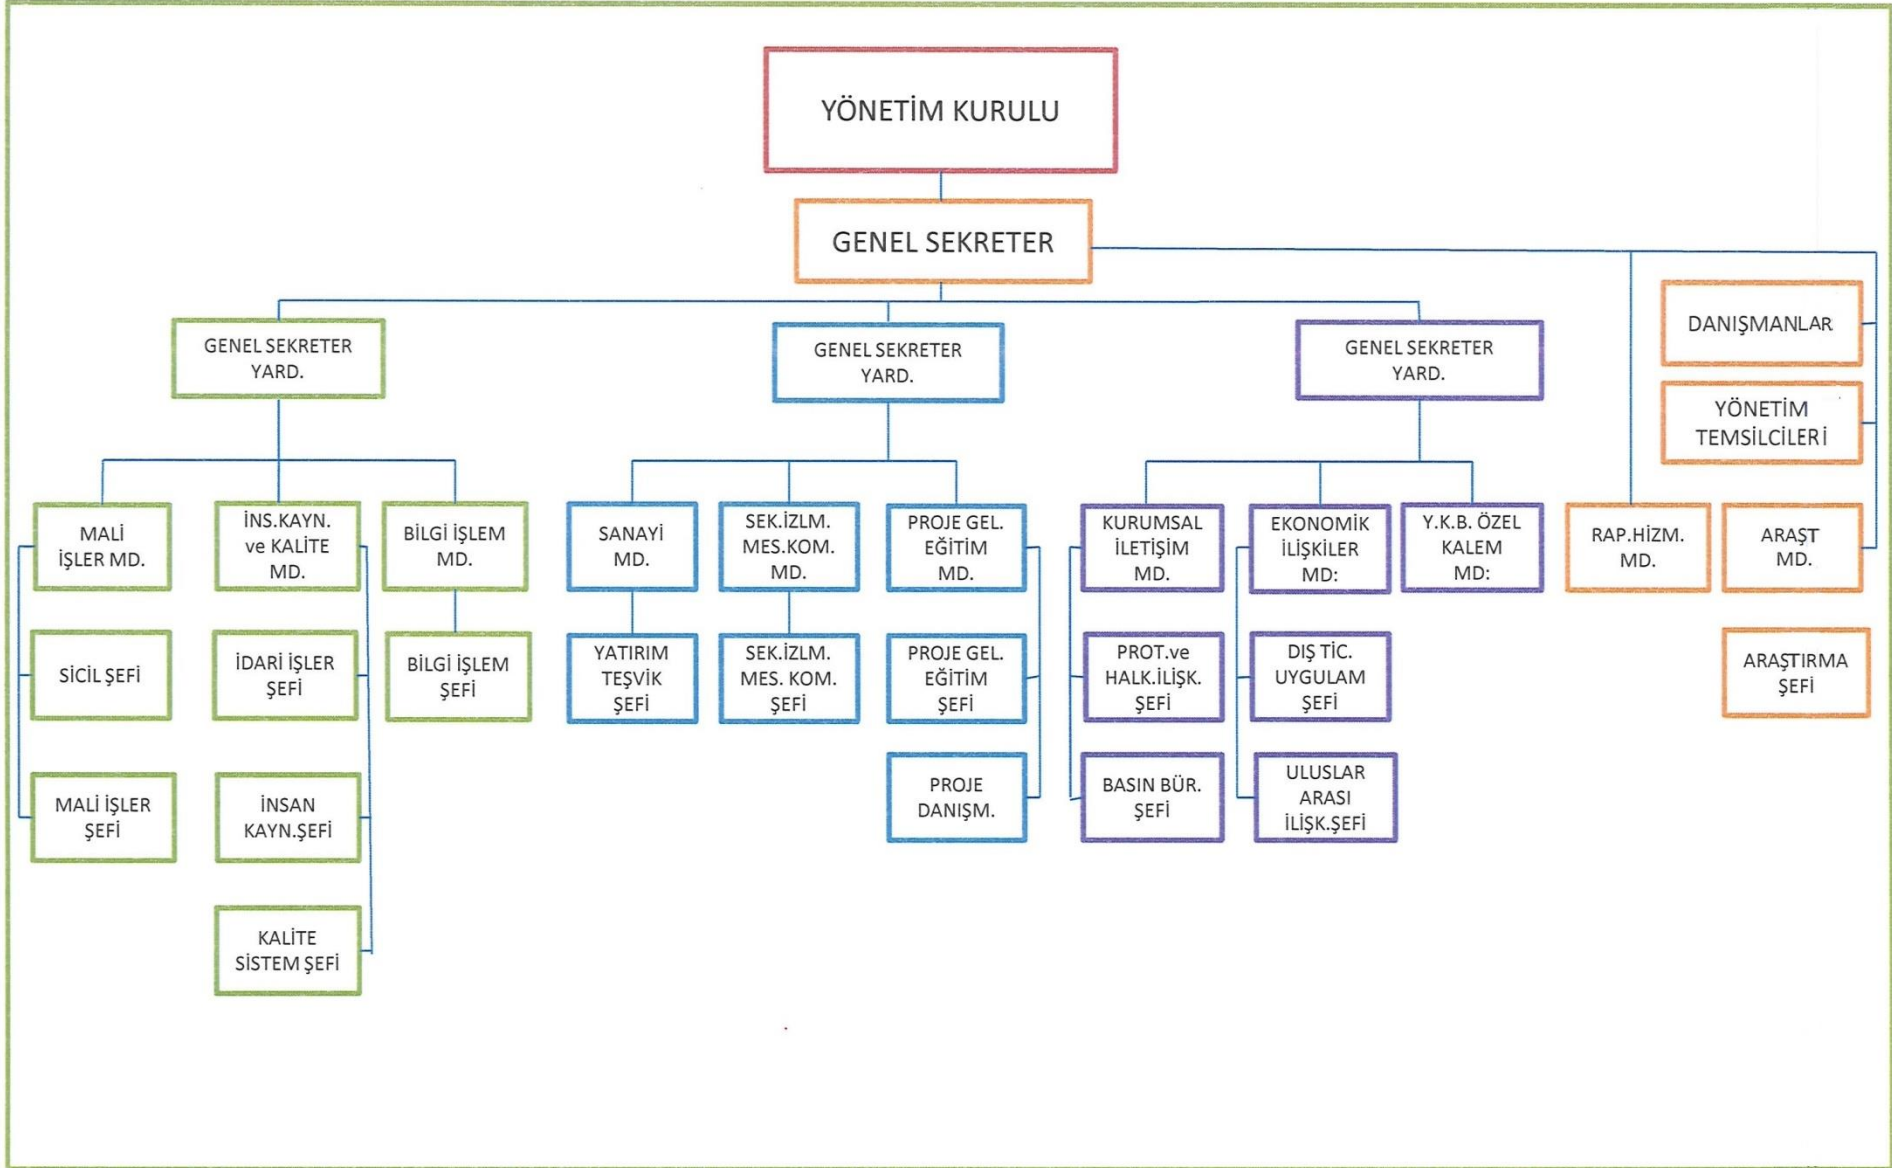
YÖNETİM KURULU

GENEL SEKRETER

GENEL SEKRETER YARD.

GENEL SEKRETER YARD.

GENEL SEKRETER YARD.

DANIŞMANLAR

YÖNETİM TEMSİLCİLERİ

MALİ İŞLER MD.

İNS.KAYN. ve KALİTE MD.

BİLGİ İŞLEM MD.

SİCİL ŞEFİ

İDARİ İŞLER ŞEFİ

BİLGİ İŞLEM ŞEFİ

MALİ İŞLER ŞEFİ

İNSAN KAYN.ŞEFİ

KALİTE SİSTEM ŞEFİ

SANAYİ MD.

SEK.İZLM. MES.KOM. MD.

PROJE GEL. EĞİTİM MD.

YATIRIM TEŞVİK ŞEFİ

SEK.İZLM. MES. KOM. ŞEFİ

PROJE GEL. EĞİTİM ŞEFİ

PROJE DANIŞM.

KURUMSAL İLETİŞİM MD.

EKONOMİK İLİŞKİLER MD:

Y.K.B. ÖZEL KALEM MD:

PROT.ve HALK.İLİŞK. ŞEFİ

DIŞ TİC. UYGULAM ŞEFİ

BASIN BÜR. ŞEFİ

ULUSLAR ARASI İLİŞK.ŞEFİ

RAP.HİZM. MD.

ARAŞT MD.

ARAŞTIRMA ŞEFİ